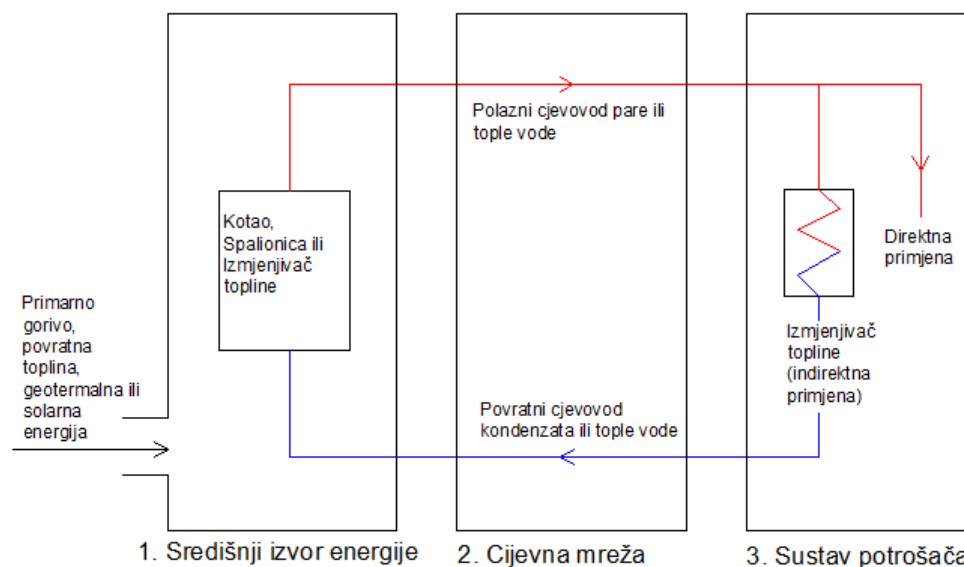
Polazni cjevovod pare ili tople vode

Kotao, Spalionica ili Izmjenjivač topline

Direktna primjena

Primarno gorivo, povratna toplina, geotermalna ili solarna energija

Izmjenjivač topline (indirektna primjena)

Povratni cjevovod kondenzata ili tople vode

1. Središnji izvor energije

2. Cijevna mreža

3. Sustav potrošača